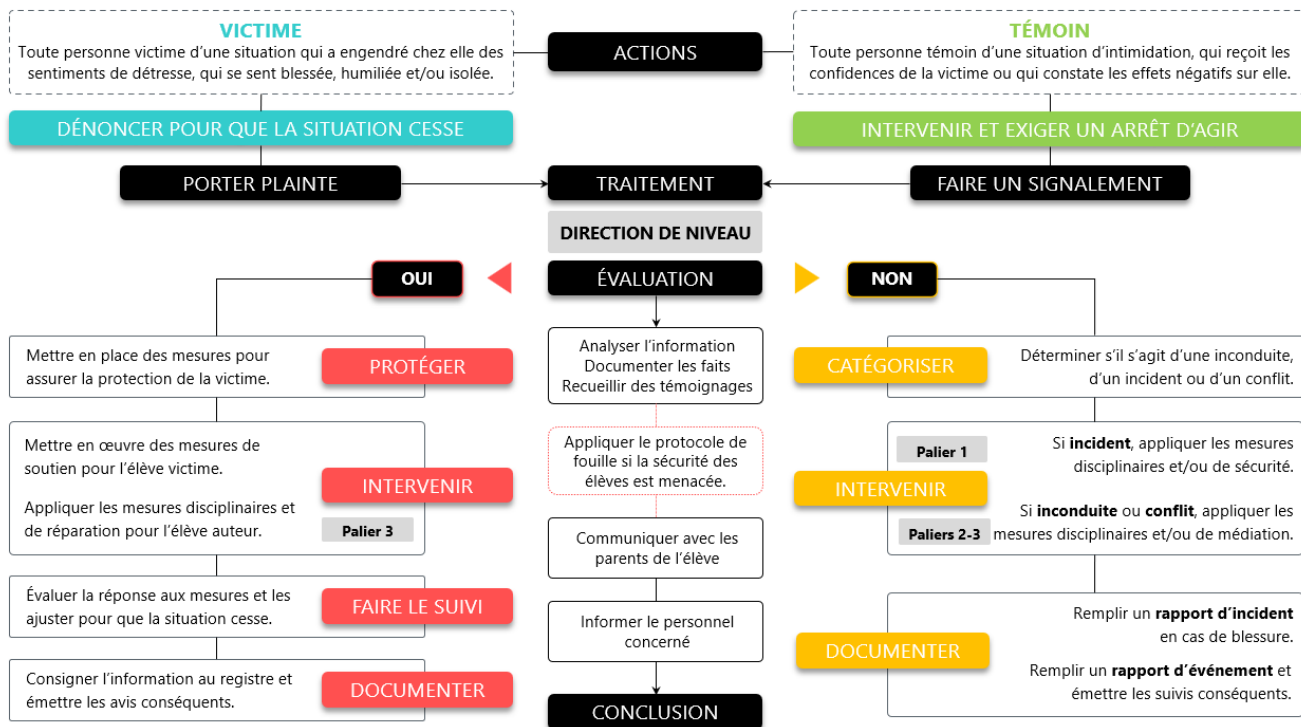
VICTIME
Toute personne victime d'une situation qui a engendré chez elle des sentiments de détresse, qui se sent blessée, humiliée et/ou isolée.

ACTIONS

TÉMOIN
Toute personne témoin d'une situation d'intimidation, qui reçoit les confidences de la victime ou qui constate les effets négatifs sur elle.

DÉNONCER POUR QUE LA SITUATION CESSE

INTERVENIR ET EXIGER UN ARRÊT D'AGIR

PORTER PLAINTE

TRAITEMENT

FAIRE UN SIGNALEMENT

DIRECTION DE NIVEAU

OUI

ÉVALUATION

NON

Mettre en place des mesures pour assurer la protection de la victime.

PROTÉGER

Analyser l'information
Documenter les faits
Recueillir des témoignages

CATÉGORISER

Déterminer s'il s'agit d'une inconduite, d'un incident ou d'un conflit.

Mettre en œuvre des mesures de soutien pour l'élève victime.

Appliquer les mesures disciplinaires et de réparation pour l'élève auteur.

INTERVENIR

Palier 3

Appliquer le protocole de fouille si la sécurité des élèves est menacée.

Palier 1

Si **incident**, appliquer les mesures disciplinaires et/ou de sécurité.

INTERVENIR

Si **inconduite** ou **conflit**, appliquer les mesures disciplinaires et/ou de médiation.

Paliers 2-3

Communiquer avec les parents de l'élève

Évaluer la réponse aux mesures et les ajuster pour que la situation cesse.

FAIRE LE SUIVI

Informer le personnel concerné

Remplir un **rapport d'incident** en cas de blessure.

DOCUMENTER

Remplir un **rapport d'événement** et émettre les suivis conséquents.

Consigner l'information au registre et émettre les avis conséquents.

DOCUMENTER

CONCLUSION